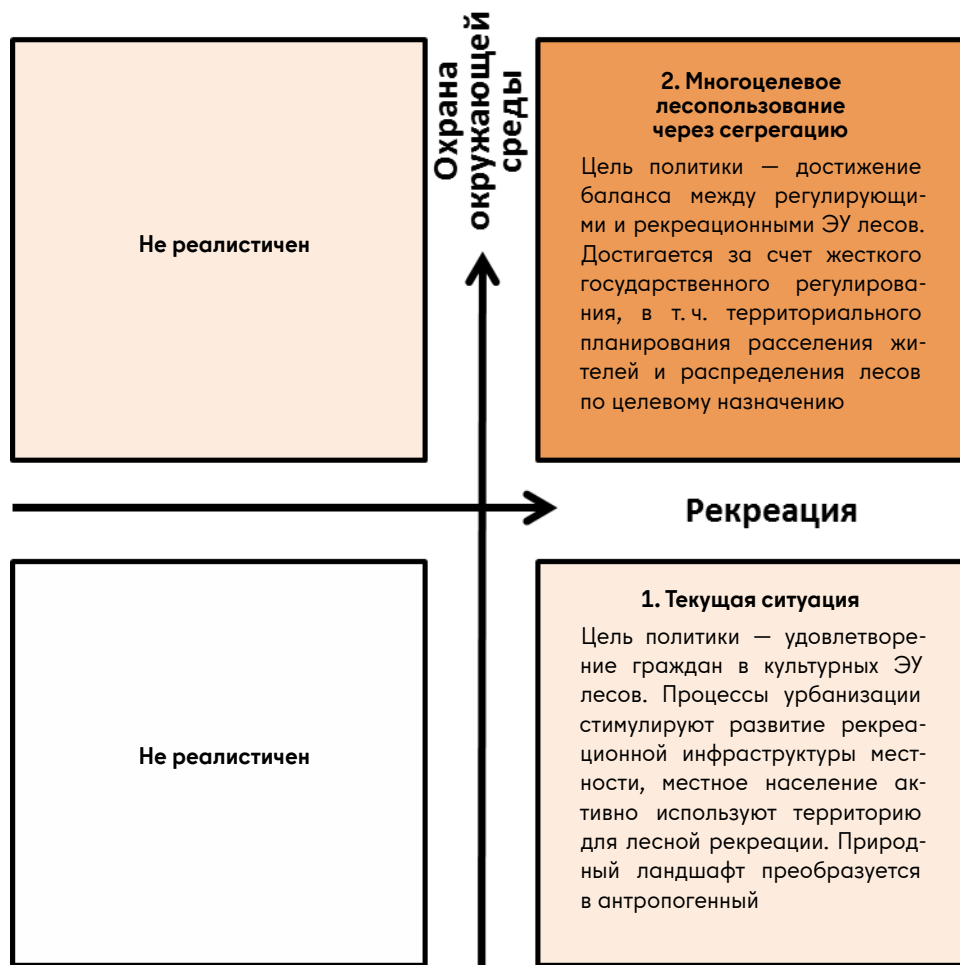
Охрана окружающей среды

Не реалистичен

2. Многоцелевое лесопользование через сегрегацию

Цель политики — достижение баланса между регулирующими и рекреационными ЭУ лесов. Достигается за счет жесткого государственного регулирования, в т. ч. территориального планирования расселения жителей и распределения лесов по целевому назначению

Рекреация

Не реалистичен

1. Текущая ситуация

Цель политики — удовлетворение граждан в культурных ЭУ лесов. Процессы урбанизации стимулируют развитие рекреационной инфраструктуры местности, местное население активно используют территорию для лесной рекреации. Природный ландшафт преобразуется в антропогенный